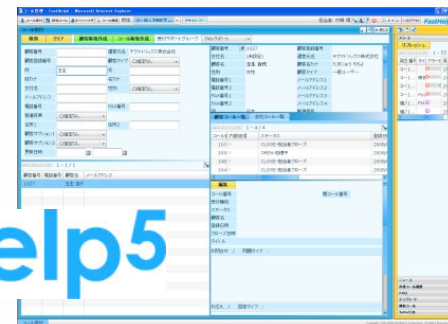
検索　クリア　顧客新規作成　コール新規作成

顧客番号
顧客登録番号
姓　五十
名
住所
電話番号
FAX番号
携帯番号

1 - 1 / 1

顧客番号　電話番号　顧客名　メールアドレス

コール一覧
1 - 4 / 4
CLOSE 担当者クローズ
OPEN 初期
CLOSE 担当者クローズ
CLOSE 担当者クローズ

編集
コール番号
受付種別
ステータス
顧客名

リフレッシュ

elp5